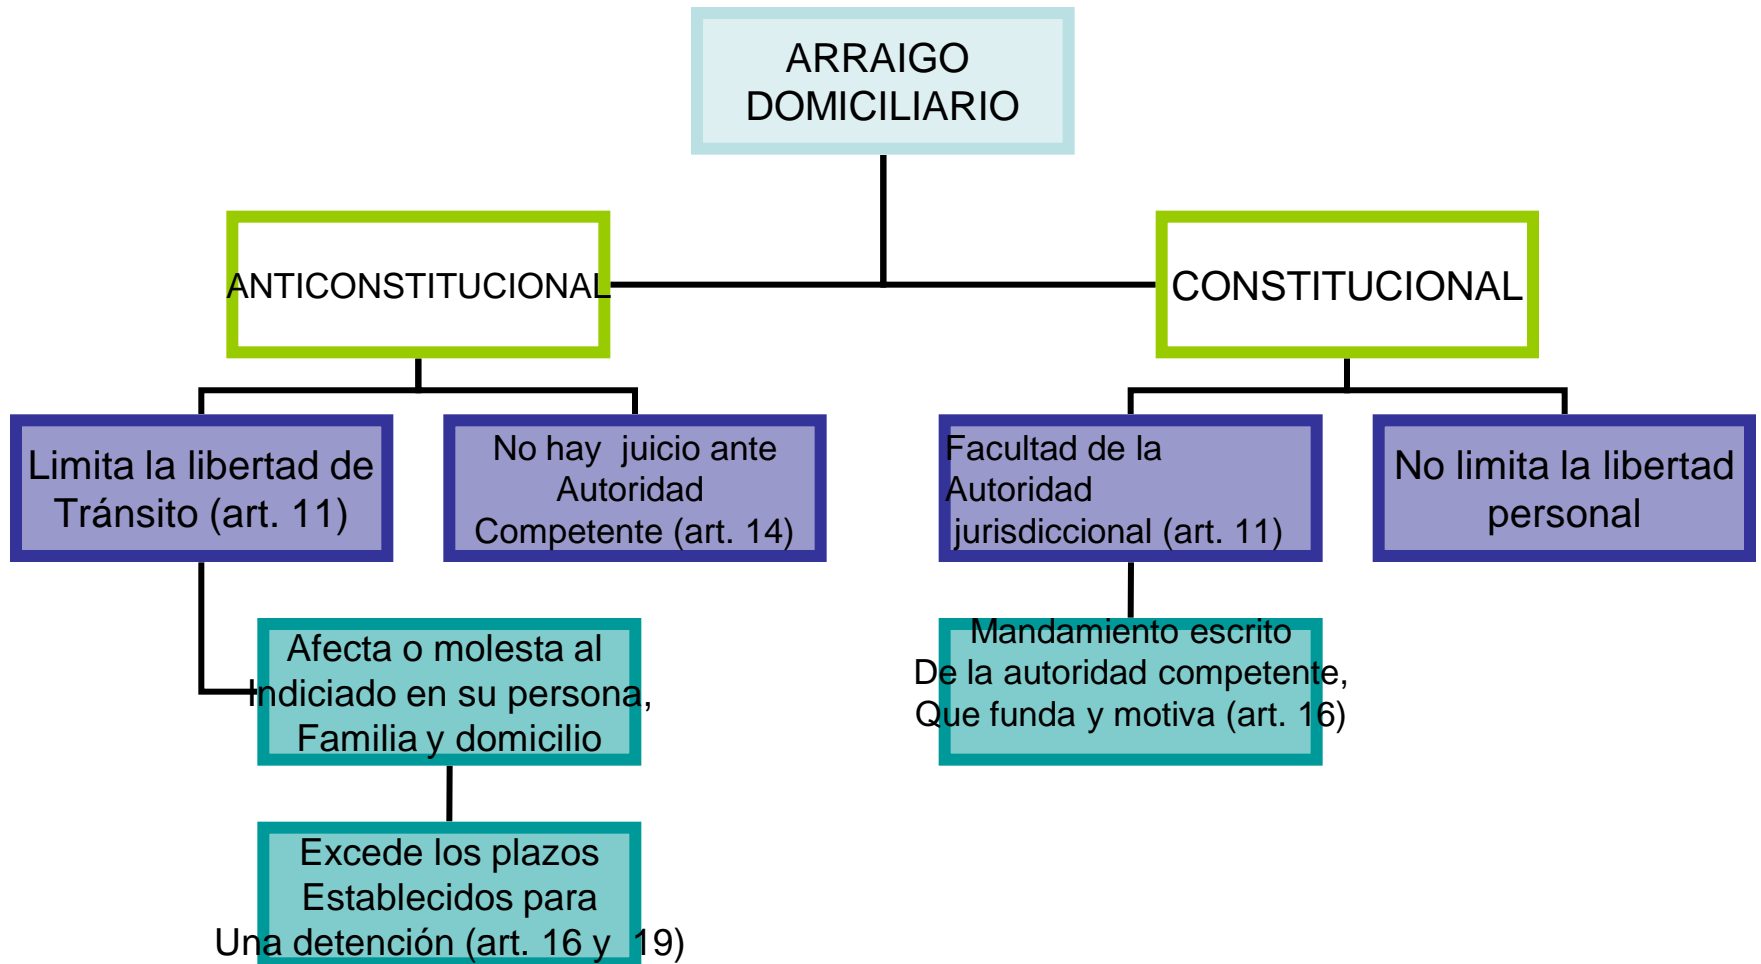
ARRAIGO DOMICILIARIO

ANTICONSTITUCIONAL

CONSTITUCIONAL

Limita la libertad de Tránsito (art. 11)

No hay juicio ante Autoridad Competente (art. 14)

Facultad de la Autoridad jurisdiccional (art. 11)

No limita la libertad personal

Afecta o molesta al Indiciado en su persona, Familia y domicilio

Mandamiento escrito De la autoridad competente, Que funda y motiva (art. 16)

Excede los plazos Establecidos para Una detención (art. 16 y 19)